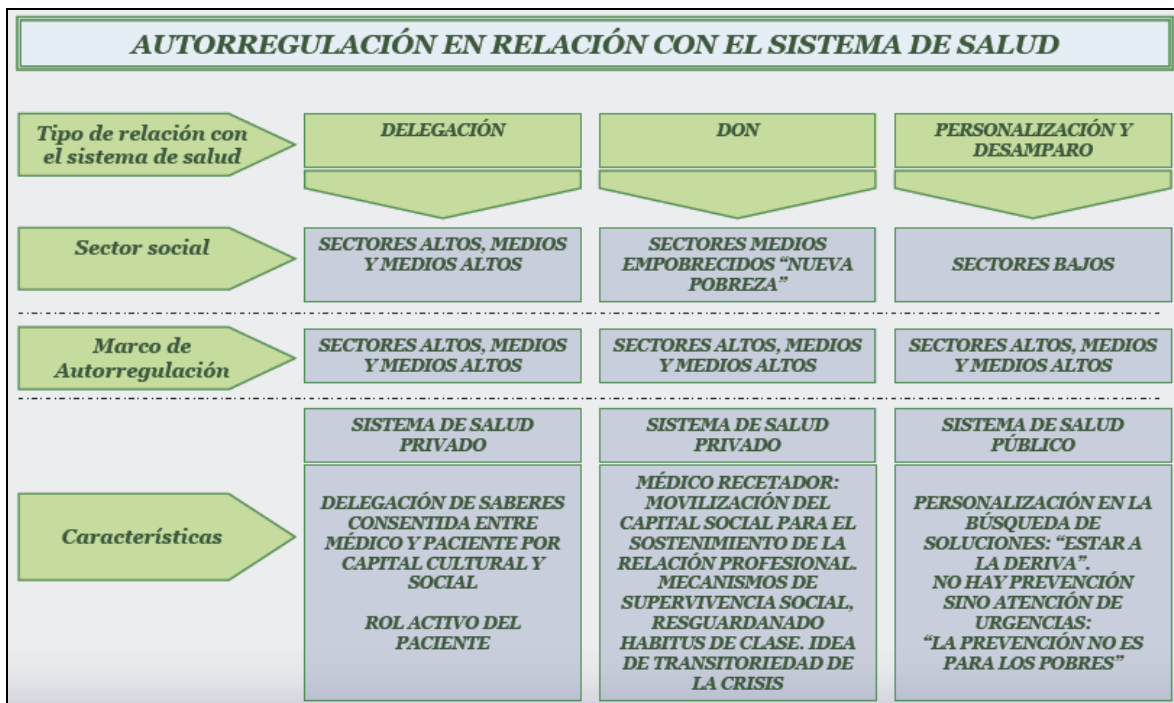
AUTORREGULACIÓN EN RELACIÓN CON EL SISTEMA DE SALUD

| Tipo de relación con el sistema de salud | DELEGACIÓN | DON | PERSONALIZACIÓN Y DESAMPARO |
|---|---|---|---|
| Sector social | SECTORES ALTOS, MEDIOS Y MEDIOS ALTOS | SECTORES MEDIOS EMPOBRECIDOS "NUEVA POBREZA" | SECTORES BAJOS |
| Marco de Autorregulación | SECTORES ALTOS, MEDIOS Y MEDIOS ALTOS | SECTORES ALTOS, MEDIOS Y MEDIOS ALTOS | SECTORES ALTOS, MEDIOS Y MEDIOS ALTOS |
| | SISTEMA DE SALUD PRIVADO | SISTEMA DE SALUD PRIVADO | SISTEMA DE SALUD PÚBLICO |
| Características | DELEGACIÓN DE SABERES CONSENTIDA ENTRE MÉDICO Y PACIENTE POR CAPITAL CULTURAL Y SOCIAL<br><br>ROL ACTIVO DEL PACIENTE | MÉDICO RECETADOR: MOVILIZACIÓN DEL CAPITAL SOCIAL PARA EL SOSTENIMIENTO DE LA RELACIÓN PROFESIONAL. MECANISMOS DE SUPERVIVENCIA SOCIAL, RESGUARDANADO HABITUS DE CLASE. IDEA DE TRANSITORIEDAD DE LA CRISIS | PERSONALIZACIÓN EN LA BÚSQUEDA DE SOLUCIONES: "ESTAR A LA DERIVA". NO HAY PREVENCIÓN SINO ATENCIÓN DE URGENCIAS: "LA PREVENCIÓN NO ES PARA LOS POBRES" |